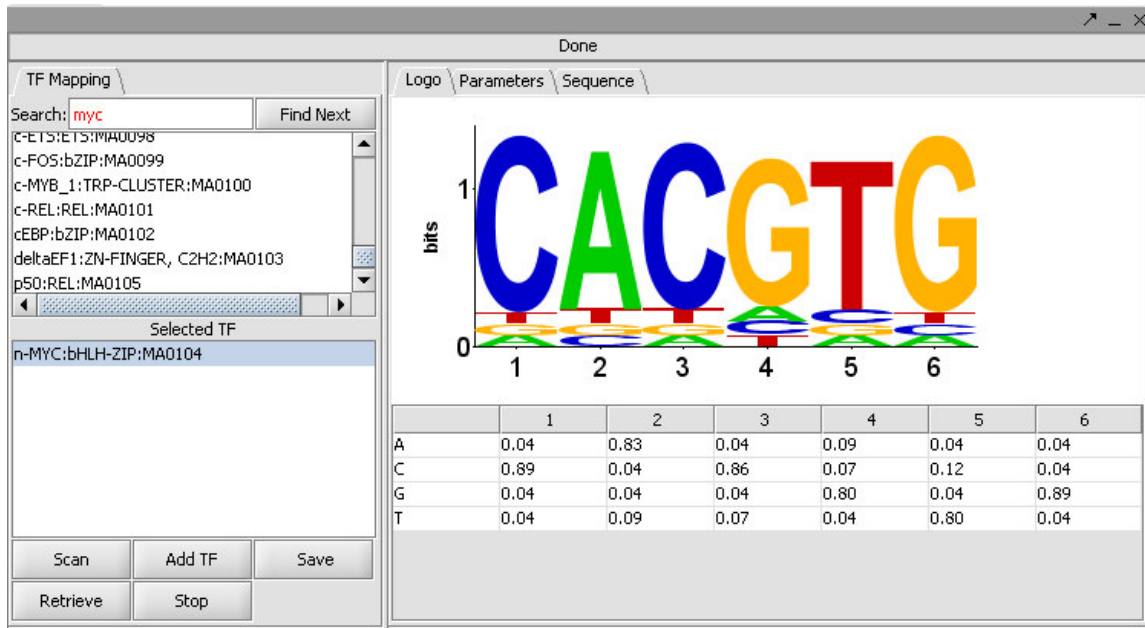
Done

TF Mapping

Search: myc Find Next

c-ETS:ETS:MA0098
c-FOS:bZIP:MA0099
c-MYB_1:TRP-CLUSTER:MA0100
c-REL:REL:MA0101
cEBP:bZIP:MA0102
deltaEF1:ZN-FINGER, C2H2:MA0103
p50:REL:MA0105

Selected TF

n-MYC:bHLH-ZIP:MA0104

Scan Add TF Save
Retrieve Stop

Logo Parameters Sequence

bits
1
0
CACGTG
1 2 3 4 5 6

| | 1 | 2 | 3 | 4 | 5 | 6 |
|---|---|---|---|---|---|---|
| A | 0.04 | 0.83 | 0.04 | 0.09 | 0.04 | 0.04 |
| C | 0.89 | 0.04 | 0.86 | 0.07 | 0.12 | 0.04 |
| G | 0.04 | 0.04 | 0.04 | 0.80 | 0.04 | 0.89 |
| T | 0.04 | 0.09 | 0.07 | 0.04 | 0.80 | 0.04 |